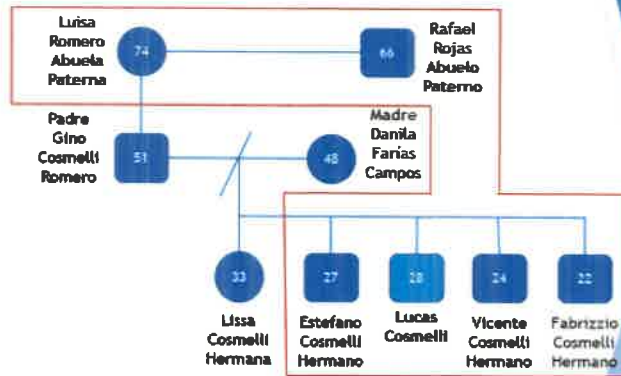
Luisa Romero Abuela Paterna

74

66

Rafael Rojas Abuelo Paterno

Padre Gino Cosmelli Romero

51

48

Madre Danila Farias Campos

33

Lissa Cosmelli Hermana

27

Estefano Cosmelli Hermano

28

Lucas Cosmelli

24

Vicente Cosmelli Hermano

22

Fabrizzio Cosmelli Hermano